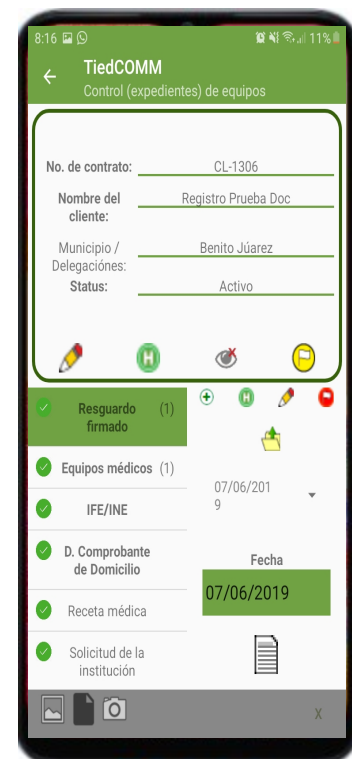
8:16 11%

TiedCOMM
Control (expedientes) de equipos

No. de contrato: CL-1306
Nombre del cliente: Registro Prueba Doc
Municipio / Delegaciones: Benito Júarez
Status: Activo

H

Resguardo firmado (1)
Equipos médicos (1)
IFE/INE
D. Comprobante de Domicilio
Receta médica
Solicitud de la institución

H

07/06/2019

Fecha
07/06/2019

x